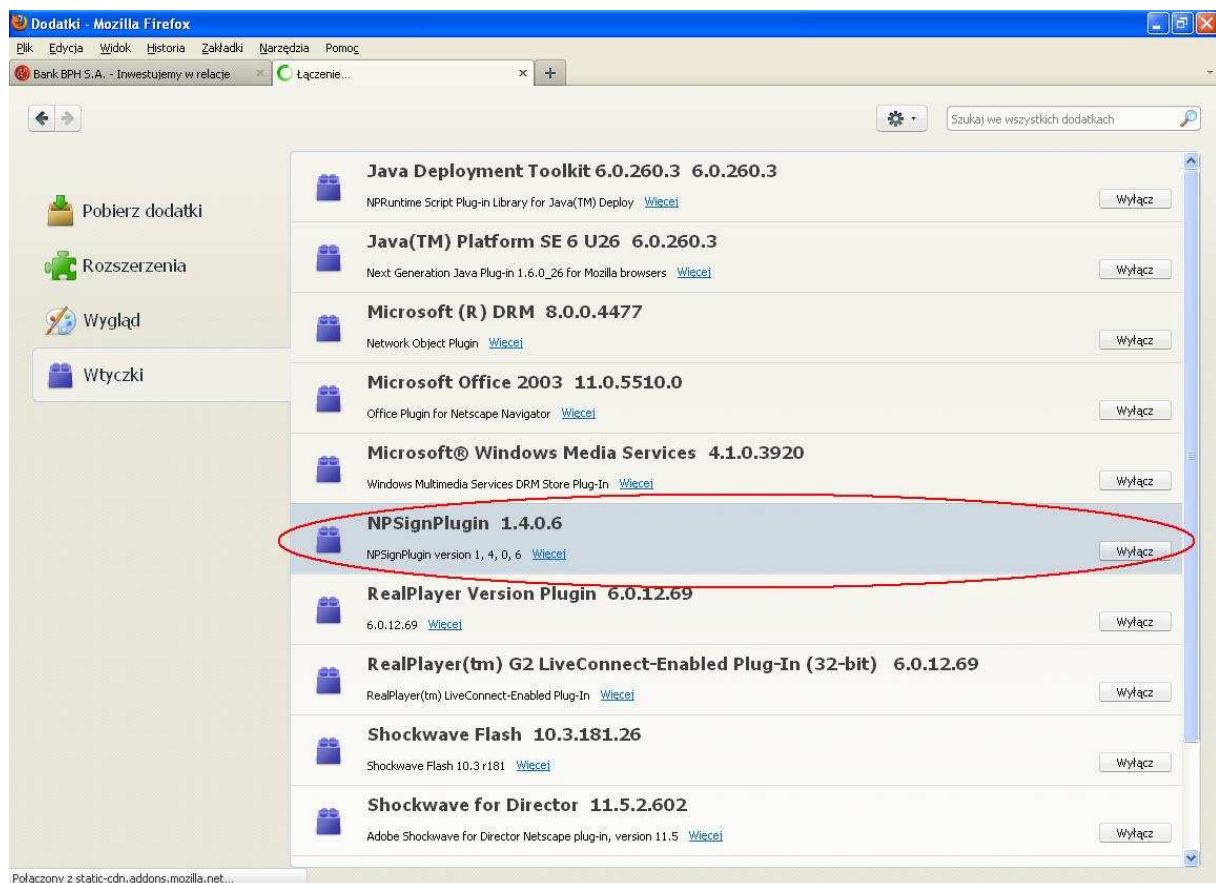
Dodatki - Mozilla Firefox

Plik Edycja Widok Historia Zakładki Narzędzia Pomoc

Bank BPH S.A. - Inwestujemy w relacje × Łączenie... × +

Szukaj we wszystkich dodatkach

Pobierz dodatki

Rozszerzenia

Wygląd

Wtyczki

Java Deployment Toolkit 6.0.260.3 6.0.260.3
NPRuntime Script Plug-in Library for Java(TM) Deploy Więcej
Wyłącz

Java(TM) Platform SE 6 U26 6.0.260.3
Next Generation Java Plug-in 1.6.0_26 for Mozilla browsers Więcej
Wyłącz

Microsoft (R) DRM 8.0.0.4477
Network Object Plugin Więcej
Wyłącz

Microsoft Office 2003 11.0.5510.0
Office Plugin for Netscape Navigator Więcej
Wyłącz

Microsoft® Windows Media Services 4.1.0.3920
Windows Multimedia Services DRM Store Plug-In Więcej
Wyłącz

NPSignPlugin 1.4.0.6
NPSignPlugin version 1, 4, 0, 6 Więcej
Wyłącz

RealPlayer Version Plugin 6.0.12.69
6.0.12.69 Więcej
Wyłącz

RealPlayer(tm) G2 LiveConnect-Enabled Plug-In (32-bit) 6.0.12.69
RealPlayer(tm) LiveConnect-Enabled Plug-In Więcej
Wyłącz

Shockwave Flash 10.3.181.26
Shockwave Flash 10.3 r181 Więcej
Wyłącz

Shockwave for Director 11.5.2.602
Adobe Shockwave for Director Netscape plug-in, version 11.5 Więcej
Wyłącz

Połączony z static-cdn.addons.mozilla.net...